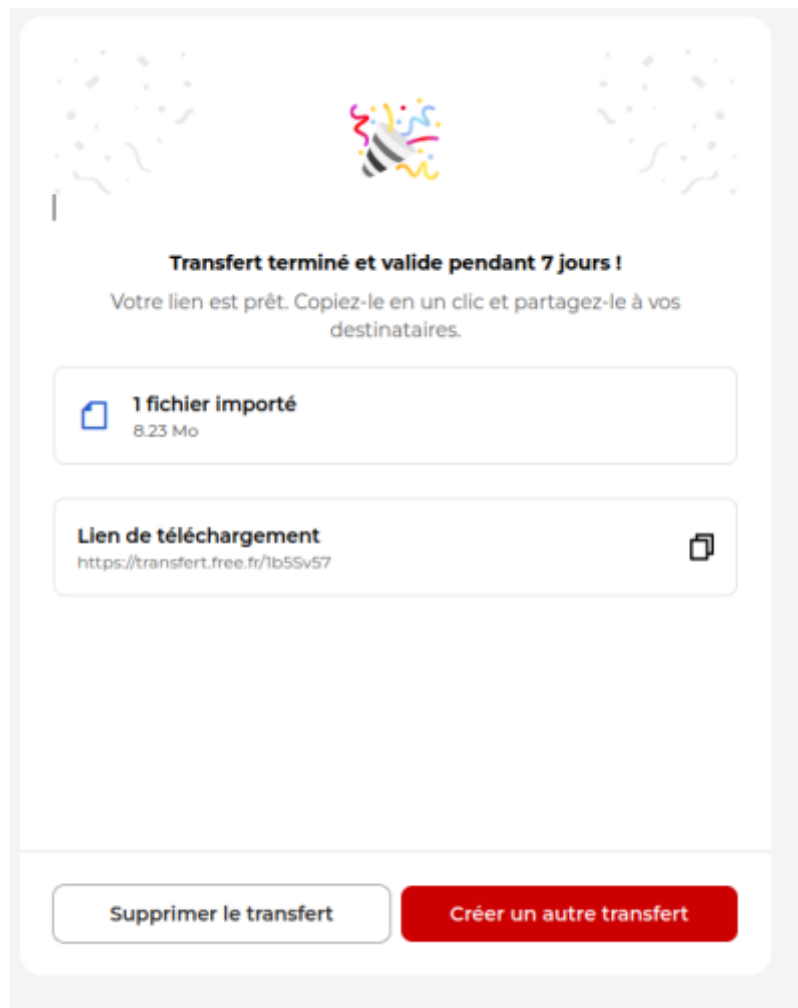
Transfert terminé et valide pendant 7 jours !

Votre lien est prêt. Copiez-le en un clic et partagez-le à vos destinataires.

1 fichier importé
8.23 Mo

Lien de téléchargement
https://transfert.free.fr/1b55v57

Supprimer le transfert

Créer un autre transfert